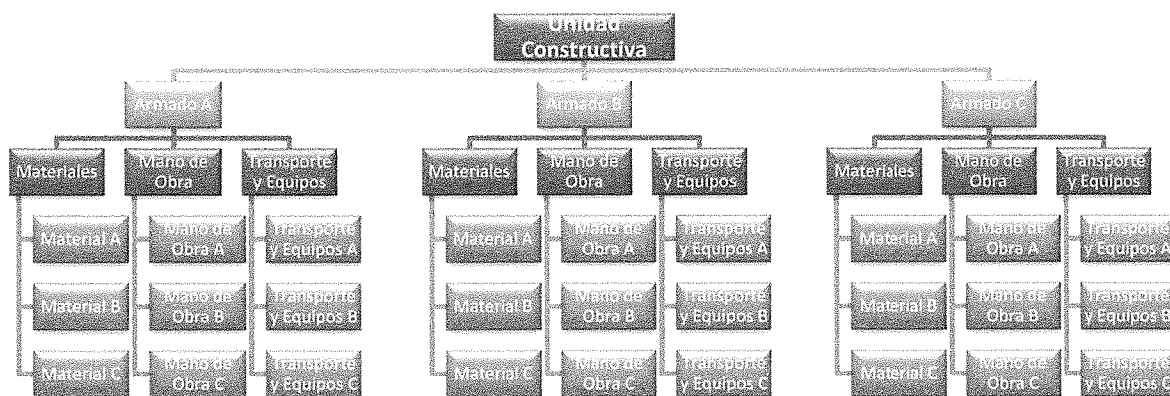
Unidad Constructiva

Armado A

Materiales

Material A

Material B

Material C

Mano de Obra

Mano de Obra A

Mano de Obra B

Mano de Obra C

Transporte y Equipos

Transporte y Equipos A

Transporte y Equipos B

Transporte y Equipos C

Armado B

Materiales

Material A

Material B

Material C

Mano de Obra

Mano de Obra A

Mano de Obra B

Mano de Obra C

Transporte y Equipos

Transporte y Equipos A

Transporte y Equipos B

Transporte y Equipos C

Armado C

Materiales

Material A

Material B

Material C

Mano de Obra

Mano de Obra A

Mano de Obra B

Mano de Obra C

Transporte y Equipos

Transporte y Equipos A

Transporte y Equipos B

Transporte y Equipos C